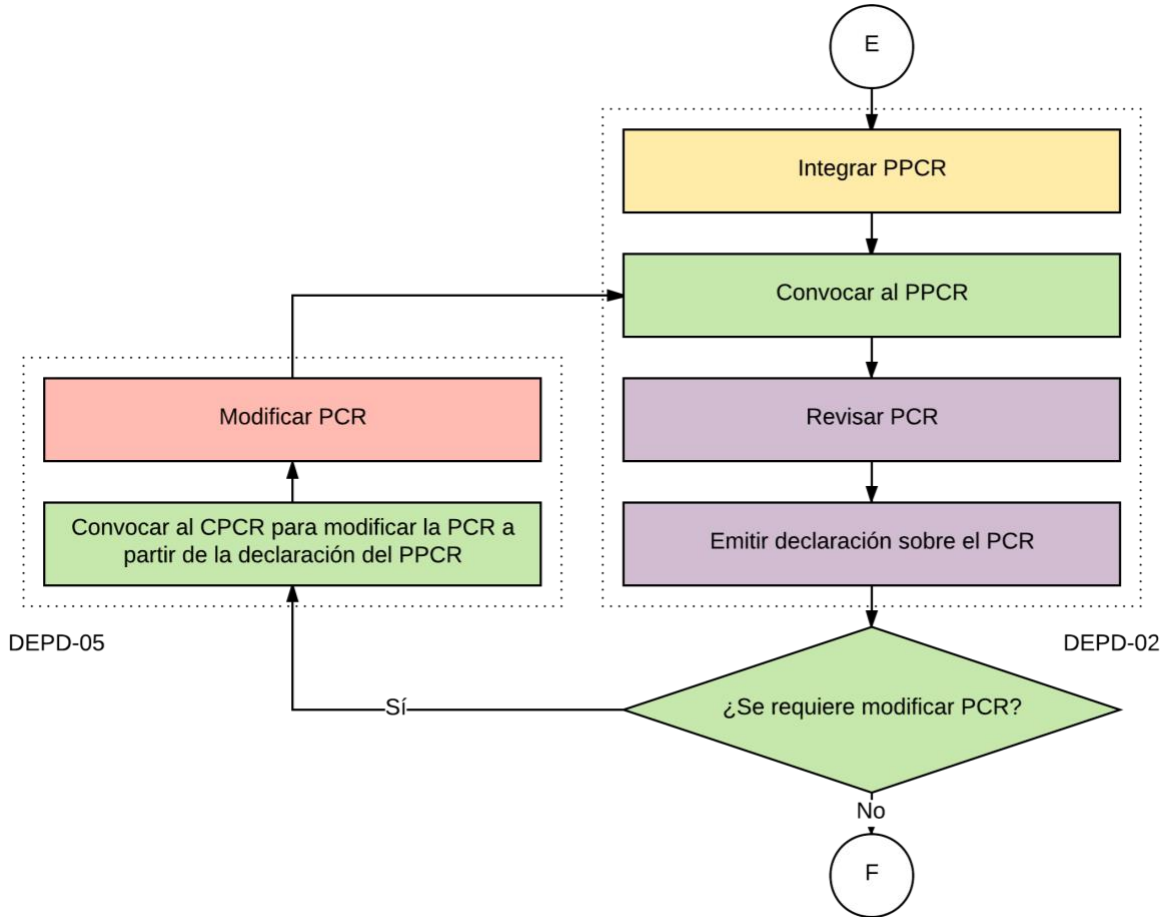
E

Integrar PPCR

Convocar al PPCR

Revisar PCR

Emitir declaración sobre el PCR

DEPD-02

¿Se requiere modificar PCR?

Sí

No

F

Modificar PCR

Convocar al CPCR para modificar la PCR a partir de la declaración del PPCR

DEPD-05